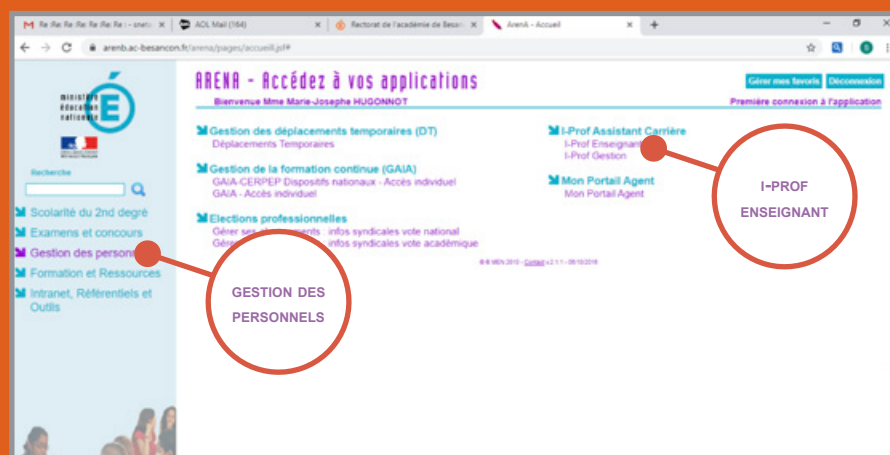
M Re: Re: Re: Re: Re: Re: Re : - snetc | AOL Mail (164) | Rectorat de l'académie de Besan | ArenA - Accueil

arenb.ac-besancon.fr/arena/pages/accueil.jsf#

ministère éducation nationale

Recherche

Scolarité du 2nd degré
Examens et concours
Gestion des personn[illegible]
Formation et Ressources
Intranet, Référentiels et Outils

ARENA - Accédez à vos applications

Gérer mes favoris | Déconnexion

Bienvenue Mme Marie-Joseph HUGONNOT

Première connexion à l'application

Gestion des déplacements temporaires (DT)
Déplacements Temporaires

Gestion de la formation continue (GAIA)
GAIA-CERPEP Dispositifs nationaux - Accès individuel
GAIA - Accès individuel

Elections professionnelles
Gérer ses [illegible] : infos syndicales vote national
Gére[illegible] : infos syndicales vote académique

I-Prof Assistant Carrière
I-Prof Enseignant
I-Prof Gestion

Mon Portail Agent
Mon Portail Agent

© MEN 2010 - Contact v2.1.1 - 05/10/2018

GESTION DES PERSONNELS

I-PROF ENSEIGNANT